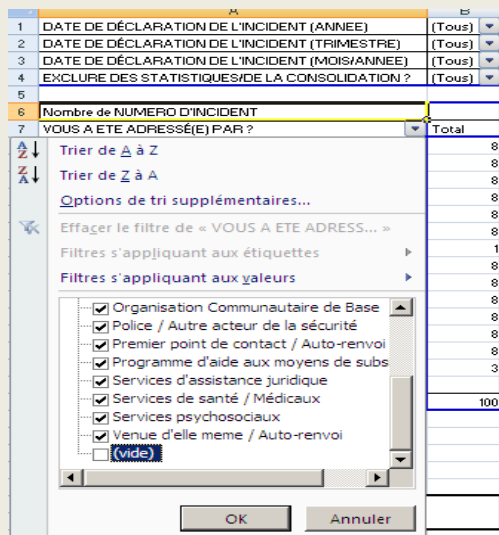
| | A | B |
|---|---|---|
| 1 | DATE DE DÉCLARATION DE L'INCIDENT (ANNEE) | (Tous) |
| 2 | DATE DE DÉCLARATION DE L'INCIDENT (TRIMESTRE) | (Tous) |
| 3 | DATE DE DÉCLARATION DE L'INCIDENT (MOIS/ANNEE) | (Tous) |
| 4 | EXCLURE DES STATISTIQUES/DE LA CONSOLIDATION ? | (Tous) |
| 5 | | |
| 6 | Nombre de NUMERO D'INCIDENT | |
| 7 | VOUS A ETE ADRESSÉ(E) PAR ? | Total |

Trier de A à Z
Trier de Z à A
Options de tri supplémentaires...
Effacer le filtre de « VOUS A ETE ADRESS... »
Filtres s'appliquant aux étiquettes
Filtres s'appliquant aux valeurs

Organisation Communautaire de Base
Police / Autre acteur de la sécurité
Premier point de contact / Auto-renvoi
Programme d'aide aux moyens de subs
Services d'assistance juridique
Services de santé / Médicaux
Services psychosociaux
Venue d'elle meme / Auto-renvoi
(vide)

OK
Annuler

8
8
8
8
8
8
1
8
8
8
8
8
8
3
100